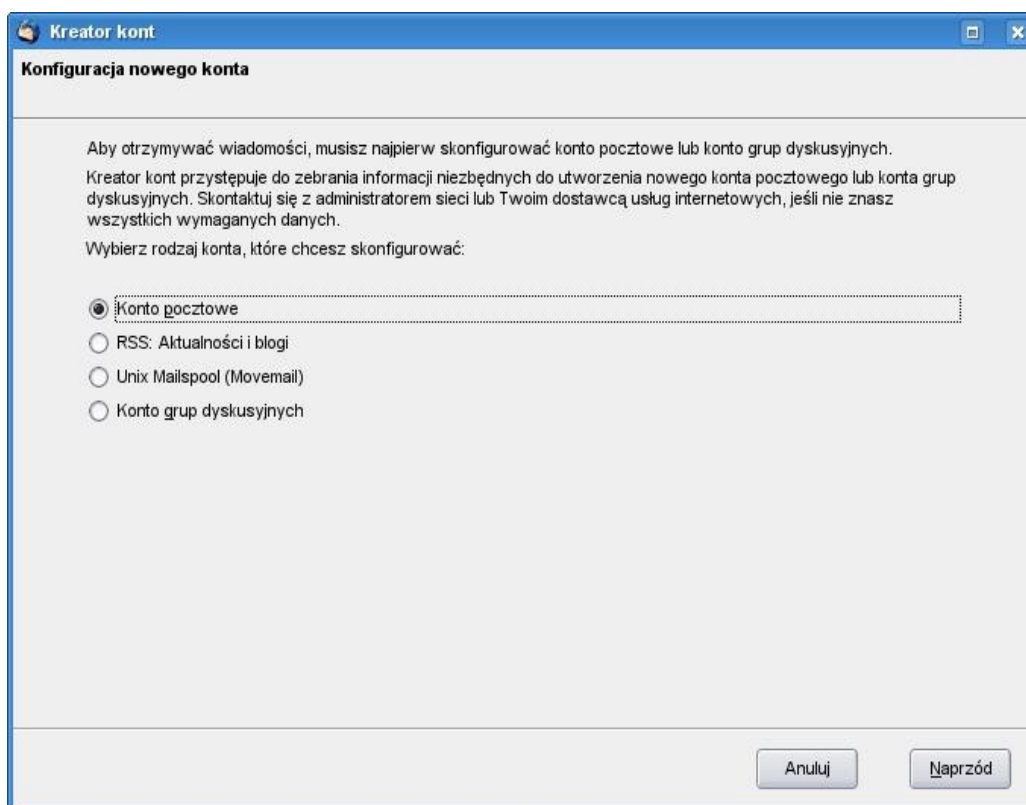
Kreator kont

Konfiguracja nowego konta

Aby otrzymywać wiadomości, musisz najpierw skonfigurować konto pocztowe lub konto grup dyskusyjnych.

Kreator kont przystępuje do zebrania informacji niezbędnych do utworzenia nowego konta pocztowego lub konta grup dyskusyjnych. Skontaktuj się z administratorem sieci lub Twoim dostawcą usług internetowych, jeśli nie znasz wszystkich wymaganych danych.

Wybierz rodzaj konta, które chcesz skonfigurować:

Konto pocztowe

RSS: Aktualności i blogi

Unix Mailspool (Movemail)

Konto grup dyskusyjnych

Anuluj

Naprzód